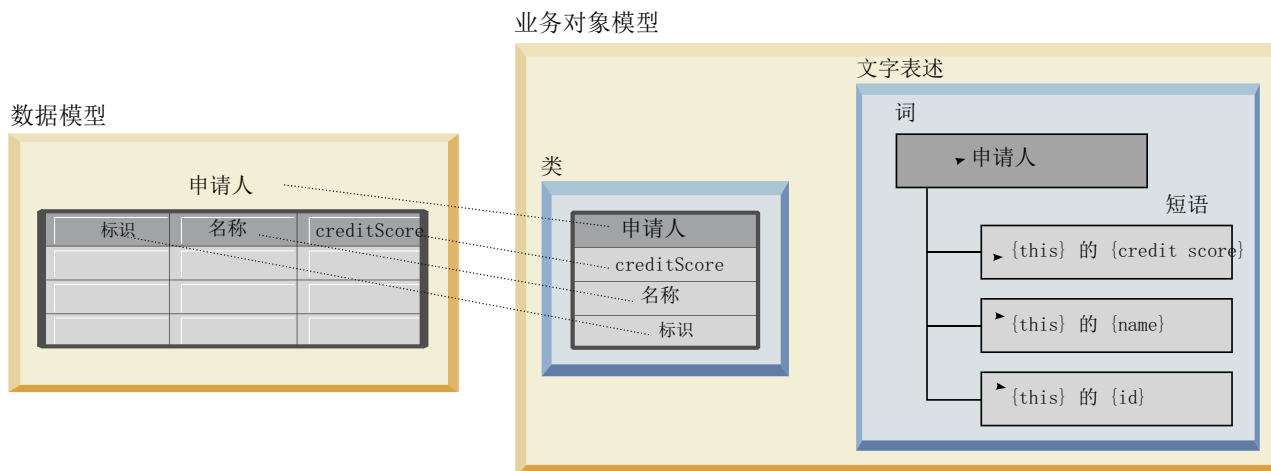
业务对象模型

数据模型

申请人

| 标识 | 名称 | creditScore |
|---|---|---|
| | | |
| | | |
| | | |

类

| 申请人 |
|---|
| creditScore |
| 名称 |
| 标识 |

文字表述

词

申请人

短语

{this} 的 {credit score}

{this} 的 {name}

{this} 的 {id}